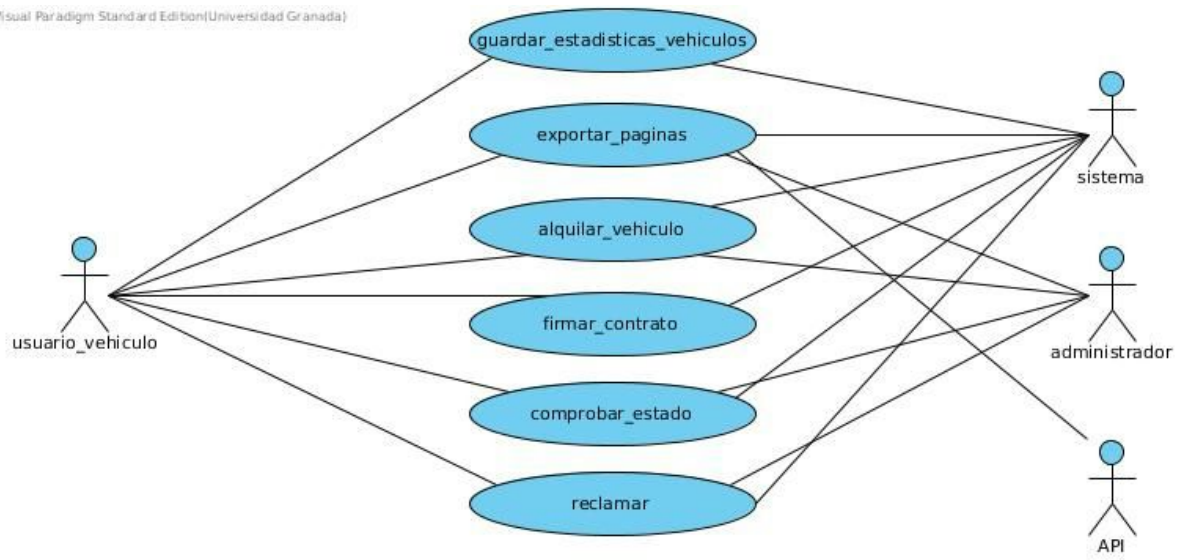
/isual Paradigm Standard Edition(Universidad Granada)

guardar_estadisticas_vehiculos

exportar_paginas

alquilar_vehiculo

firmar_contrato

comprobar_estado

reclamar

usuario_vehiculo

sistema

administrador

API